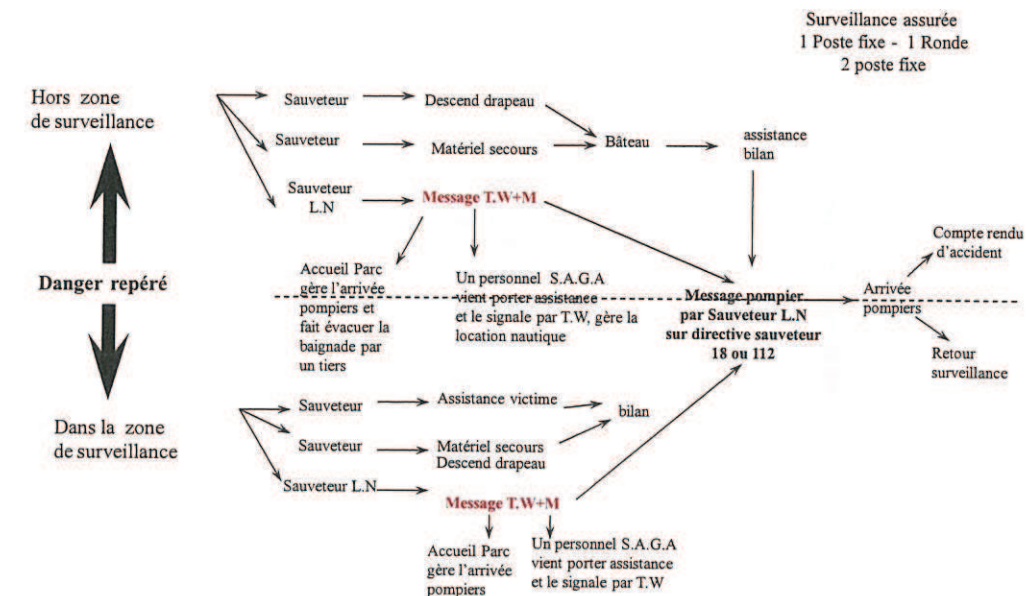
Surveillance assurée
1 Poste fixe - 1 Ronde
2 poste fixe

Hors zone de surveillance

Sauveteur → Descend drapeau
Sauveteur → Matériel secours → Bâteau → assistance bilan
Sauveteur L.N → Message T.W+M

Accueil Parc gère l'arrivée pompiers et fait évacuer la baignade par un tiers

Un personnel S.A.G.A vient porter assistance et le signale par T.W, gère la location nautique

Danger repéré

Message pompier par Sauveteur L.N sur directive sauveteur 18 ou 112

Arrivée pompiers

Compte rendu d'accident

Retour surveillance

Dans la zone de surveillance

Sauveteur → Assistance victime → bilan
Sauveteur → Matériel secours Descend drapeau
Sauveteur L.N → Message T.W+M

Accueil Parc gère l'arrivée pompiers

Un personnel S.A.G.A vient porter assistance et le signale par T.W